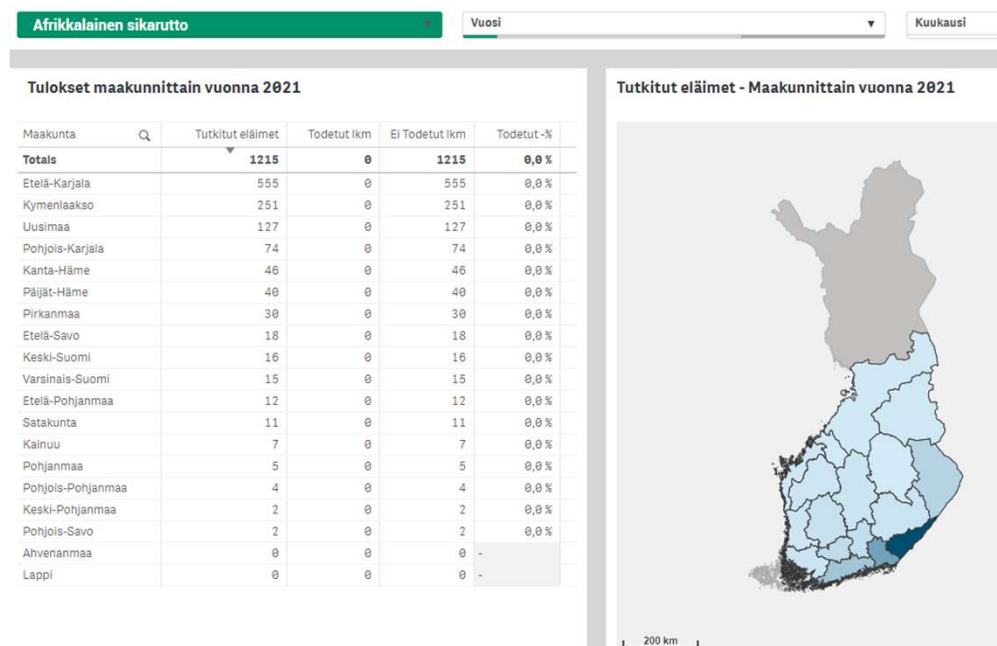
Afrikkalainen sikarutto

Vuosi

Kuukausi

Tulokset maakunnittain vuonna 2021

| Maakunta | Tutkitut eläimet | Todetut lkm | Ei Todetut lkm | Todetut -% |
|---|---|---|---|---|
| Totals | 1215 | 0 | 1215 | 0,0 % |
| Etelä-Karjala | 555 | 0 | 555 | 0,0 % |
| Kymenlaakso | 251 | 0 | 251 | 0,0 % |
| Uusimaa | 127 | 0 | 127 | 0,0 % |
| Pohjois-Karjala | 74 | 0 | 74 | 0,0 % |
| Kanta-Häme | 46 | 0 | 46 | 0,0 % |
| Päijät-Häme | 40 | 0 | 40 | 0,0 % |
| Pirkanmaa | 30 | 0 | 30 | 0,0 % |
| Etelä-Savo | 18 | 0 | 18 | 0,0 % |
| Keski-Suomi | 16 | 0 | 16 | 0,0 % |
| Varsinais-Suomi | 15 | 0 | 15 | 0,0 % |
| Etelä-Pohjanmaa | 12 | 0 | 12 | 0,0 % |
| Satakunta | 11 | 0 | 11 | 0,0 % |
| Kainuu | 7 | 0 | 7 | 0,0 % |
| Pohjanmaa | 5 | 0 | 5 | 0,0 % |
| Pohjois-Pohjanmaa | 4 | 0 | 4 | 0,0 % |
| Keski-Pohjanmaa | 2 | 0 | 2 | 0,0 % |
| Pohjois-Savo | 2 | 0 | 2 | 0,0 % |
| Ahvenanmaa | 0 | 0 | 0 | - |
| Lappi | 0 | 0 | 0 | - |

Tutkitut eläimet - Maakunnittain vuonna 2021

200 km